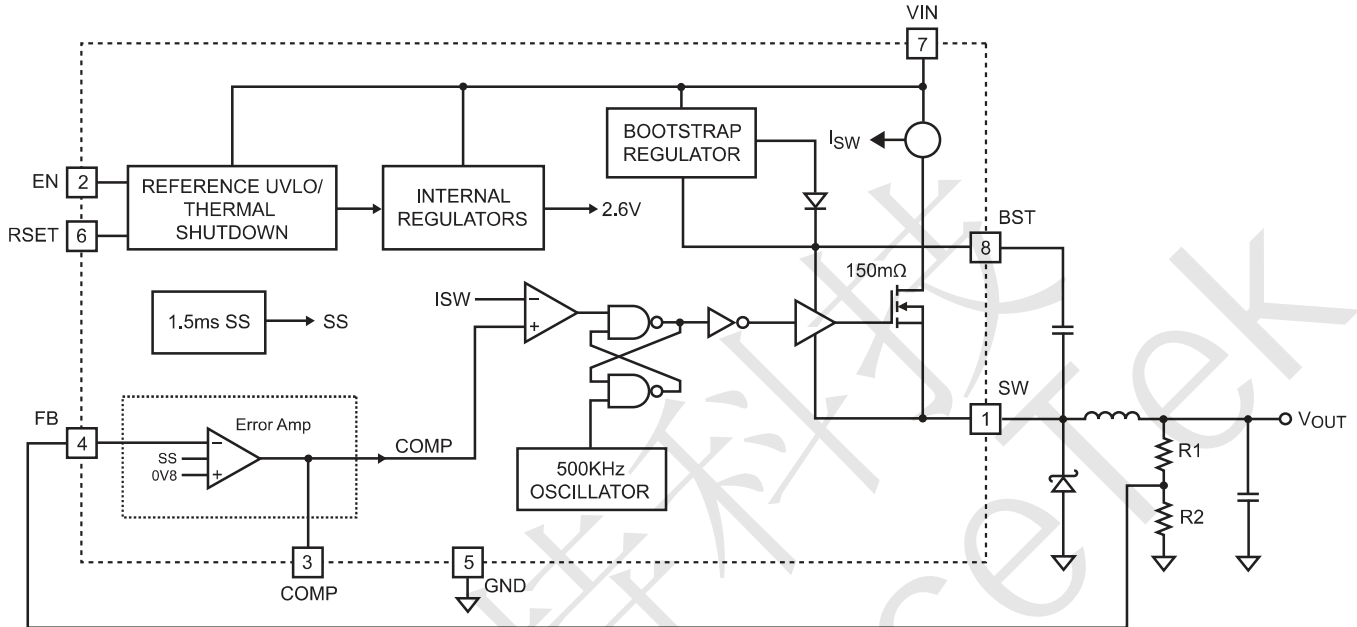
VIN
7
BOOTSTRAP REGULATOR
$I_{SW}$
EN 2
RSET 6
REFERENCE UVLO/ THERMAL SHUTDOWN
INTERNAL REGULATORS
2.6V
BST
8
150mΩ
ISW
−
+
1.5ms SS
SS
FB
4
Error Amp
SS
0V8
−
+
COMP
SW
1
$V_{OUT}$
R1
R2
500KHz OSCILLATOR
3
COMP
5
GND